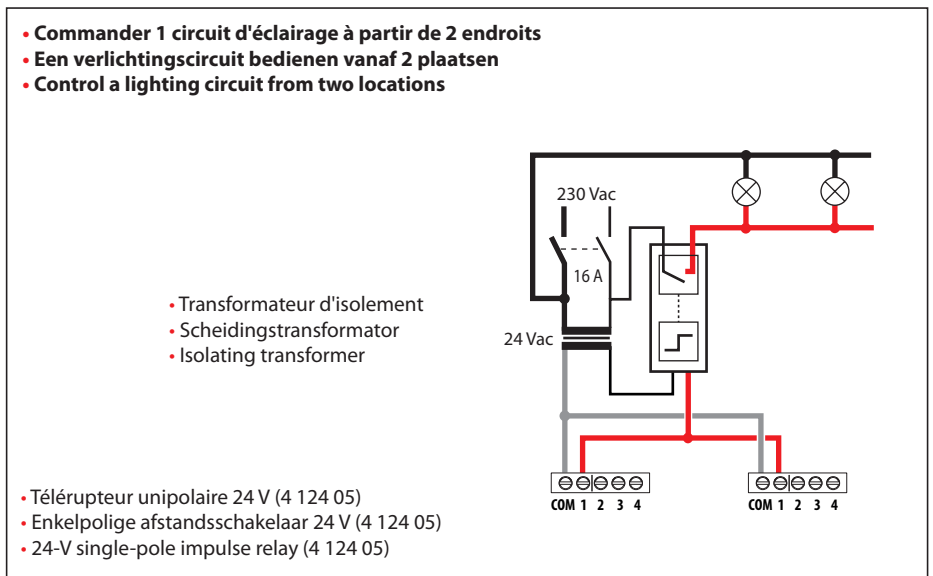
• Commander 1 circuit d'éclairage à partir de 2 endroits
• Een verlichtingscircuit bedienen vanaf 2 plaatsen
• Control a lighting circuit from two locations

230 Vac

16 A

• Transformateur d'isolement
• Scheidingstransformator
• Isolating transformer

24 Vac

• Télérupteur unipolaire 24 V (4 124 05)
• Enkelpolige afstandsschakelaar 24 V (4 124 05)
• 24-V single-pole impulse relay (4 124 05)

COM 1 2 3 4

COM 1 2 3 4